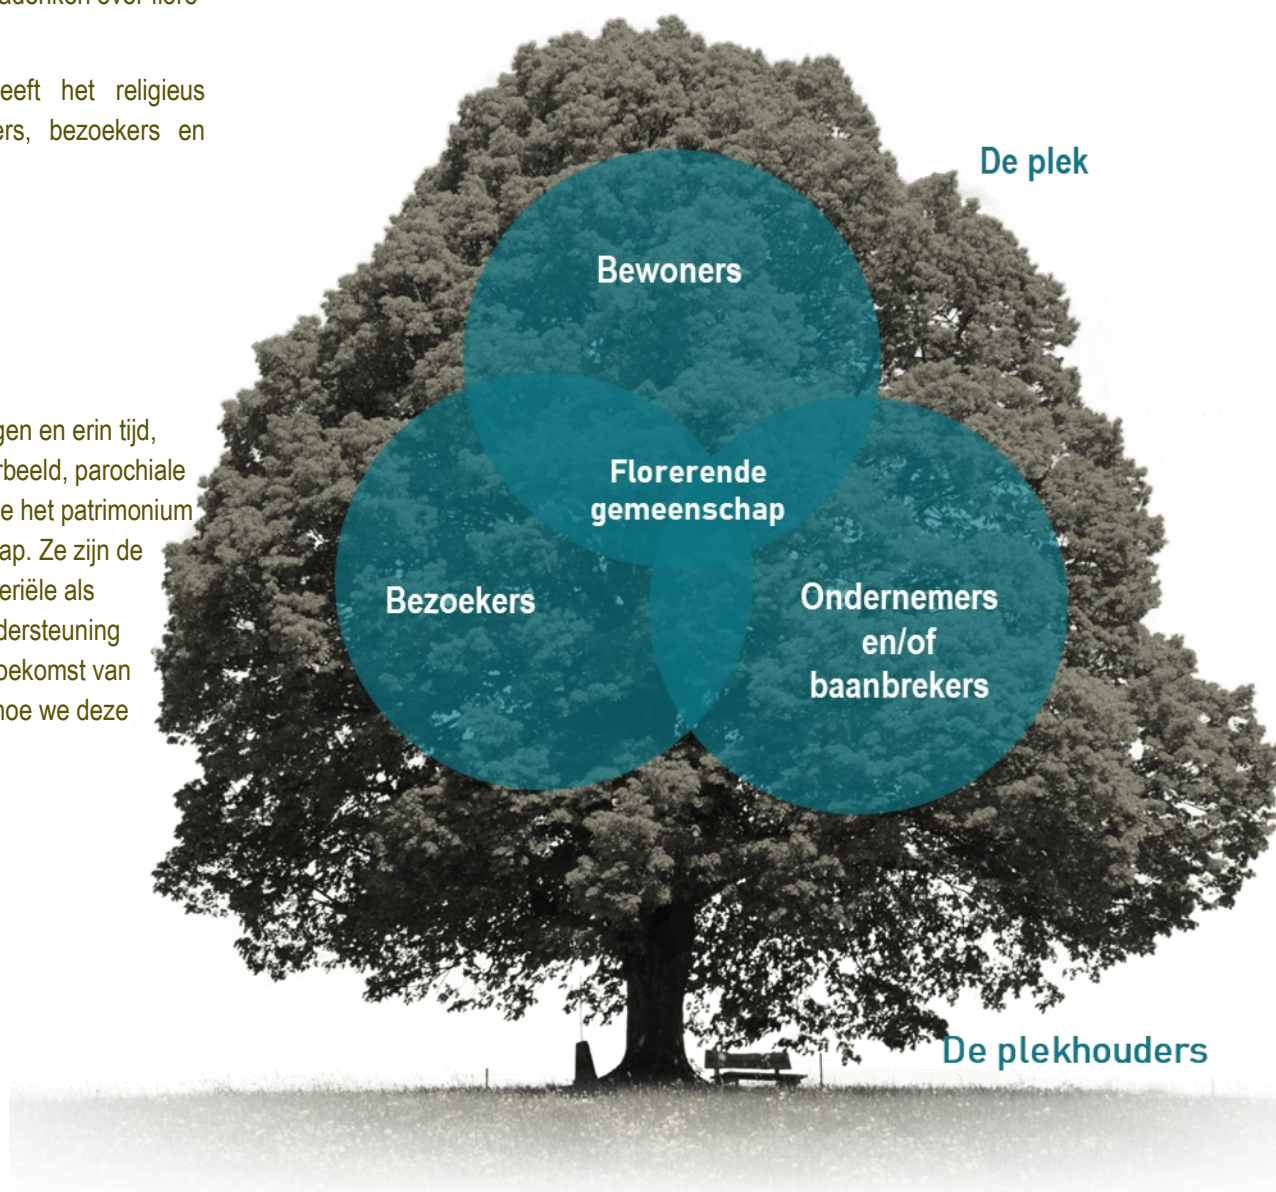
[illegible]

eeft het religieus ers, bezoekers en

gen en erin tijd, rbeeld, parochiale e het patrimonium ap. Ze zijn de eriële als dersteuning oekomst van hoe we deze

De plek

Bewoners

Florerende gemeenschap

Bezoekers

Ondernemers en/of baanbrekers

De plekhouders